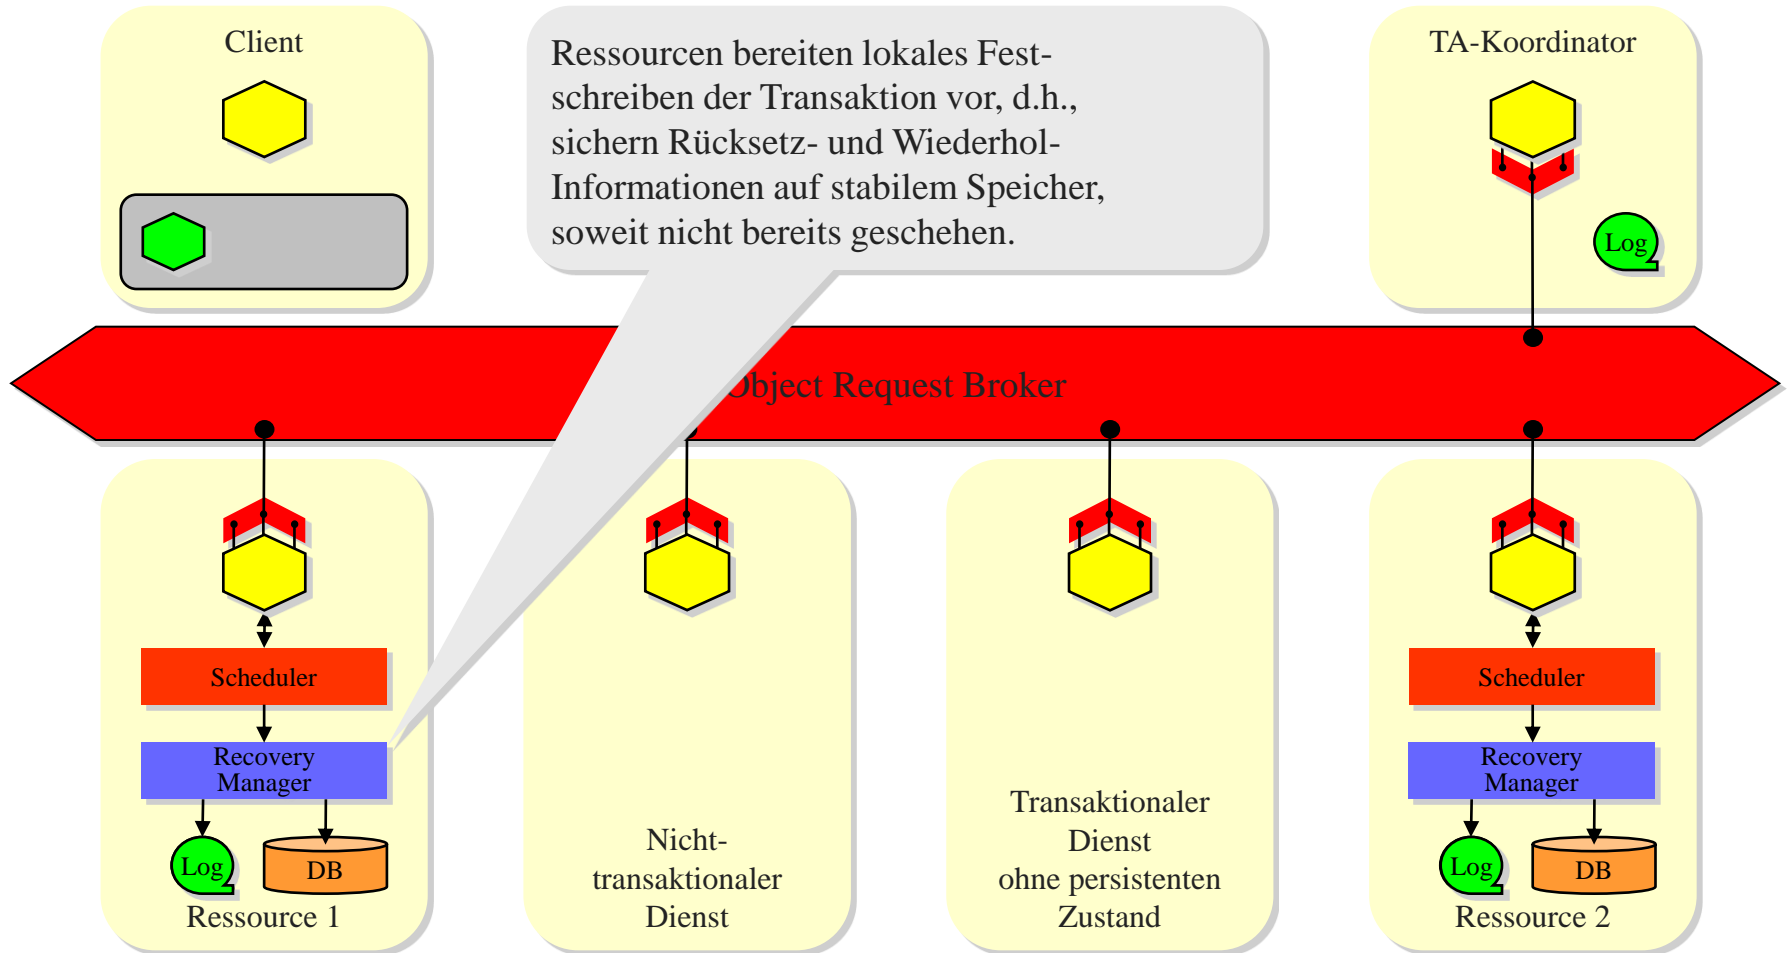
Client

Ressourcen bereiten lokales Festschreiben der Transaktion vor, d.h., sichern Rücksetz- und Wiederhol-Informationen auf stabilem Speicher, soweit nicht bereits geschehen.

TA-Koordinator

Log

Object Request Broker

Scheduler

Recovery Manager

Log

DB

Ressource 1

Nicht-transaktionaler Dienst

Transaktionaler Dienst ohne persistenten Zustand

Scheduler

Recovery Manager

Log

DB

Ressource 2